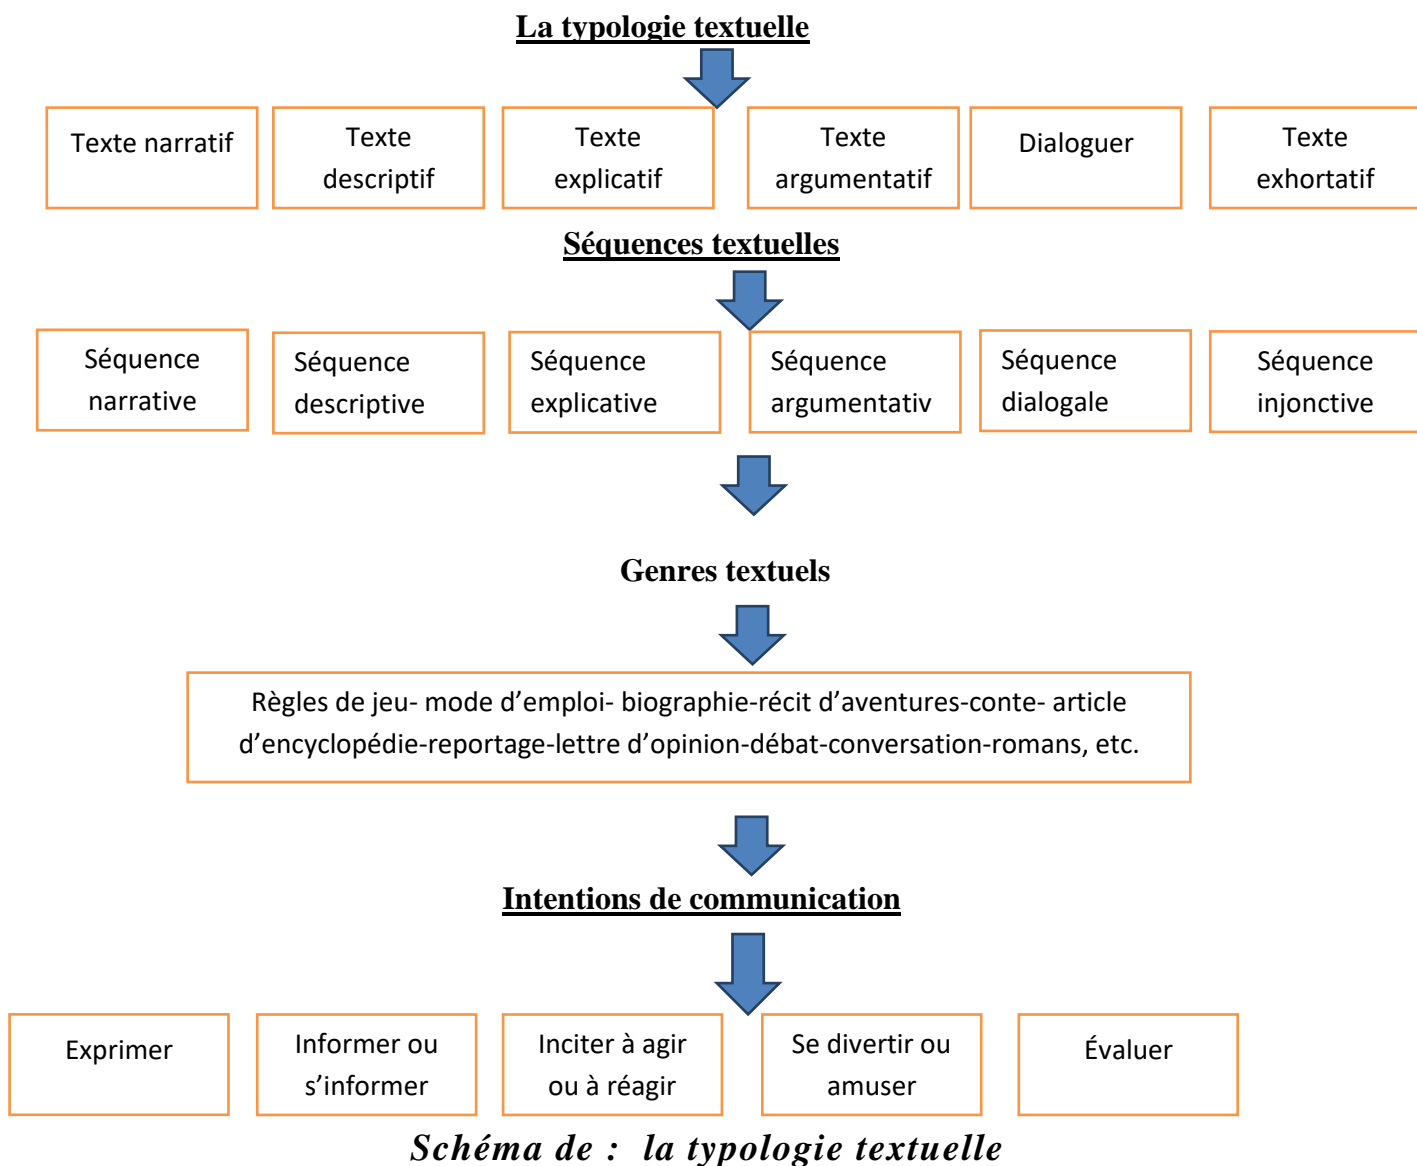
La typologie textuelle

Texte narratif

Texte descriptif

Texte explicatif

Texte argumentatif

Dialoguer

Texte exhortatif

Séquences textuelles

Séquence narrative

Séquence descriptive

Séquence explicative

Séquence argumentativ

Séquence dialogale

Séquence injonctive

Genres textuels

Règles de jeu- mode d'emploi- biographie-récit d'aventures-conte- article d'encyclopédie-reportage-lettre d'opinion-débat-conversation-romans, etc.

Intentions de communication

Exprimer

Informer ou s'informer

Inciter à agir ou à réagir

Se divertir ou amuser

Évaluer

Schéma de : la typologie textuelle